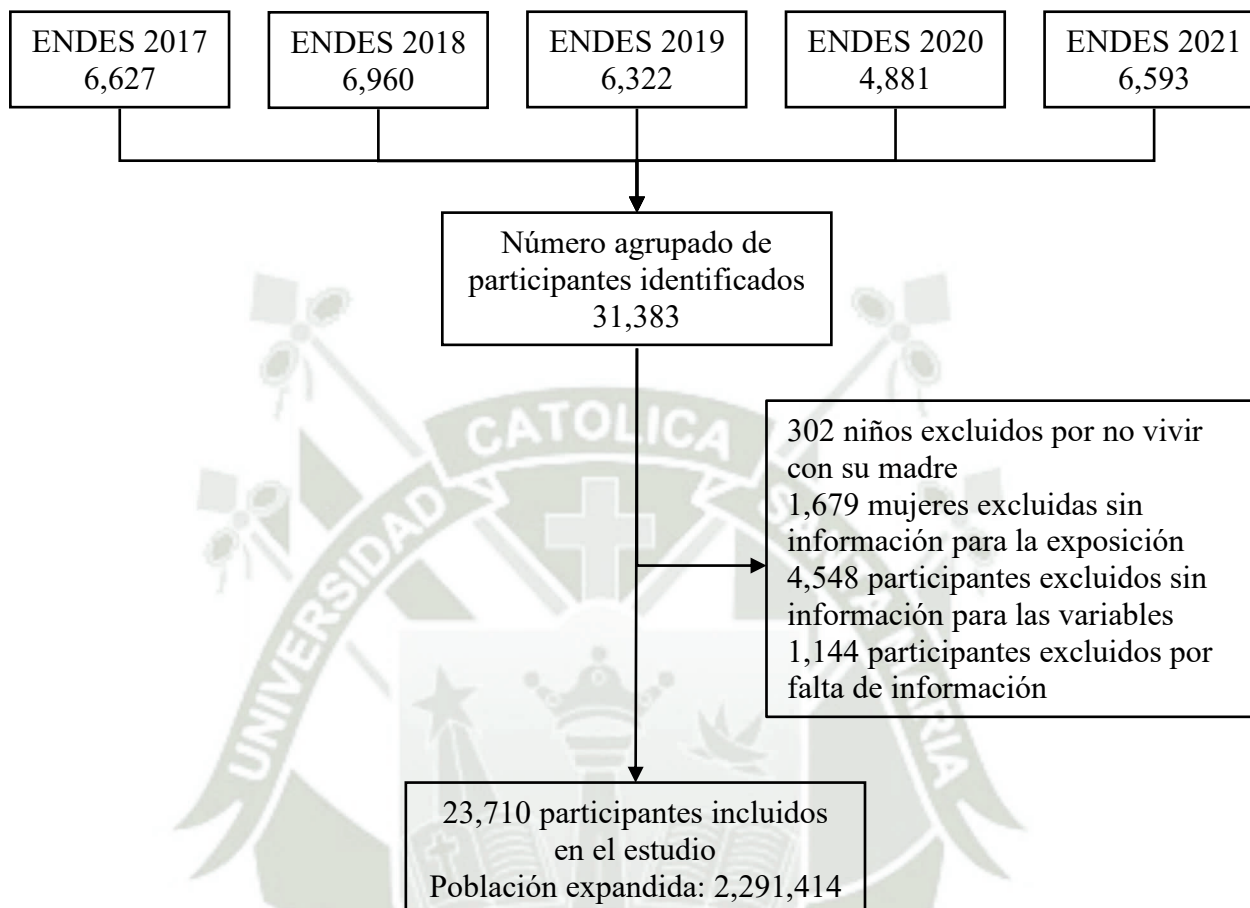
ENDES 2017
6,627

ENDES 2018
6,960

ENDES 2019
6,322

ENDES 2020
4,881

ENDES 2021
6,593

Número agrupado de participantes identificados
31,383

302 niños excluidos por no vivir con su madre
1,679 mujeres excluidas sin información para la exposición
4,548 participantes excluidos sin información para las variables
1,144 participantes excluidos por falta de información

23,710 participantes incluidos en el estudio
Población expandida: 2,291,414

UNIVERSIDAD CATOLICA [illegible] MARIA